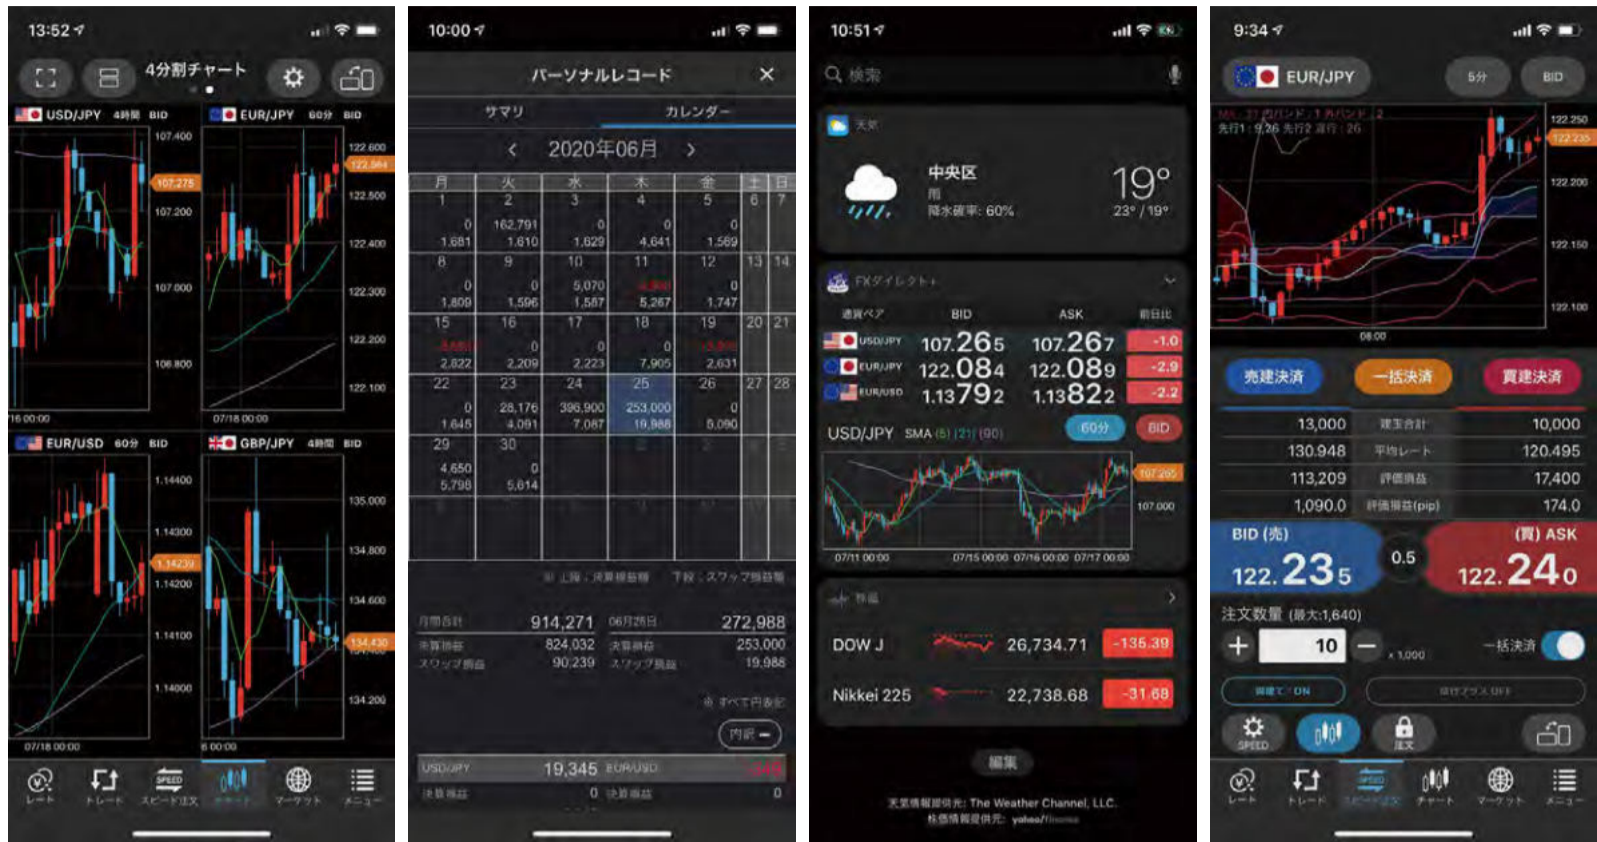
13:52

4分割チャート

USD/JPY 4時間 BID
107.400
107.275
107.200
107.000
106.800
16 00:00

EUR/JPY 60分 BID
122.600
122.564
122.500
122.400
122.300
122.200
122.100
07/18 00:00

EUR/USD 60分 BID
1.14400
1.14300
1.14239
1.14200
1.14100
1.14000
07/18 00:00

GBP/JPY 4時間 BID
135.000
134.800
134.600
134.430
134.200
6 00:00

レート トレード スピード注文 チャート マーケット メニュー

10:00

パーソナルレコード
サマリ カレンダー
2020年06月

| 月 | 火 | 水 | 木 | 金 | 土 | 日 |
|---|---|---|---|---|---|---|
| 1 0 1,681 | 2 162,791 1,610 | 3 0 1,629 | 4 0 4,641 | 5 0 1,569 | 6 | 7 |
| 8 0 1,809 | 9 0 1,596 | 10 5,070 1,587 | 11 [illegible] 5,267 | 12 0 1,747 | 13 | 14 |
| 15 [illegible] 2,822 | 16 0 2,209 | 17 0 2,223 | 18 0 7,905 | 19 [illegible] 2,631 | 20 | 21 |
| 22 0 1,645 | 23 28,176 4,091 | 24 396,900 7,087 | 25 253,000 19,988 | 26 0 5,090 | 27 | 28 |
| 29 4,650 5,798 | 30 0 5,614 | | | | | |

※ 上段：決算損益額 下段：スワップ損益額

月間合計 914,271 06月25日 272,988
決算損益 824,032 決算損益 253,000
スワップ損益 90,239 スワップ損益 19,988

※ すべて円換算
内訳

USD/JPY 19,345 EUR/USD
決算損益 0 決算損益 0

10:51

検索

天気
中央区
雨
降水確率: 60%
19°
23° / 19°

FXダイレクト
通貨ペア BID ASK 前日比
USD/JPY 107.265 107.267 -1.0
EUR/JPY 122.084 122.089 -2.9
EUR/USD 1.13792 1.13822 -2.2
USD/JPY SMA (5) (21) (90) 60分 BID
107.265
107.000
07/11 00:00 07/15 00:00 07/16 00:00 07/17 00:00

株価
DOW J 26,734.71 -135.39
Nikkei 225 22,738.68 -31.68

編集

天気情報提供元: The Weather Channel, LLC.
株価情報提供元: yahoo/finance

9:34

EUR/JPY 5分 BID
MA : 21 BB(バンド) 1.0バンド 2
先行1 : 9 26 先行2 : 26
122.250
122.235
122.200
122.150
122.100
08:00

売建決済 一括決済 買建決済
13,000 建玉合計 10,000
130.948 平均レート 120.495
113,209 評価損益 17,400
1,090.0 評価損益(pip) 174.0
BID (売) 0.5 (買) ASK
122.235 122.240
注文数量 (最大:1,640)
10 x 1,000 一括決済
調整て ON 注付プラス OFF
SPEED 注文
レート トレード スピード注文 チャート マーケット メニュー